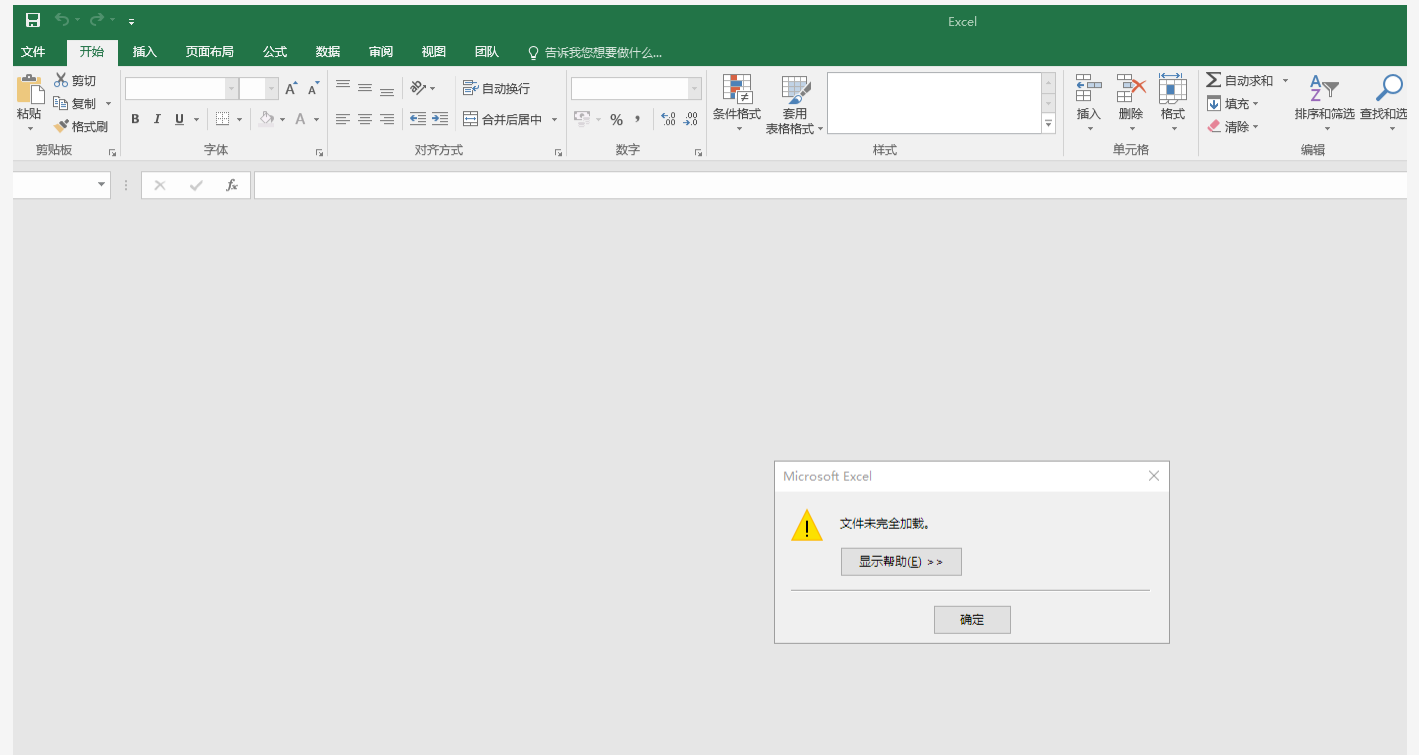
Excel

文件 开始 插入 页面布局 公式 数据 审阅 视图 团队 告诉我您想要做什么...

粘贴 剪切 复制 格式刷
剪贴板

B I U
字体

自动换行
合并后居中
对齐方式

% ,
数字

条件格式 套用表格格式
样式

插入 删除 格式
单元格

自动求和 填充 清除
排序和筛选 查找和选择
编辑

fx

Microsoft Excel

文件未完全加载。

显示帮助(E) >>

确定